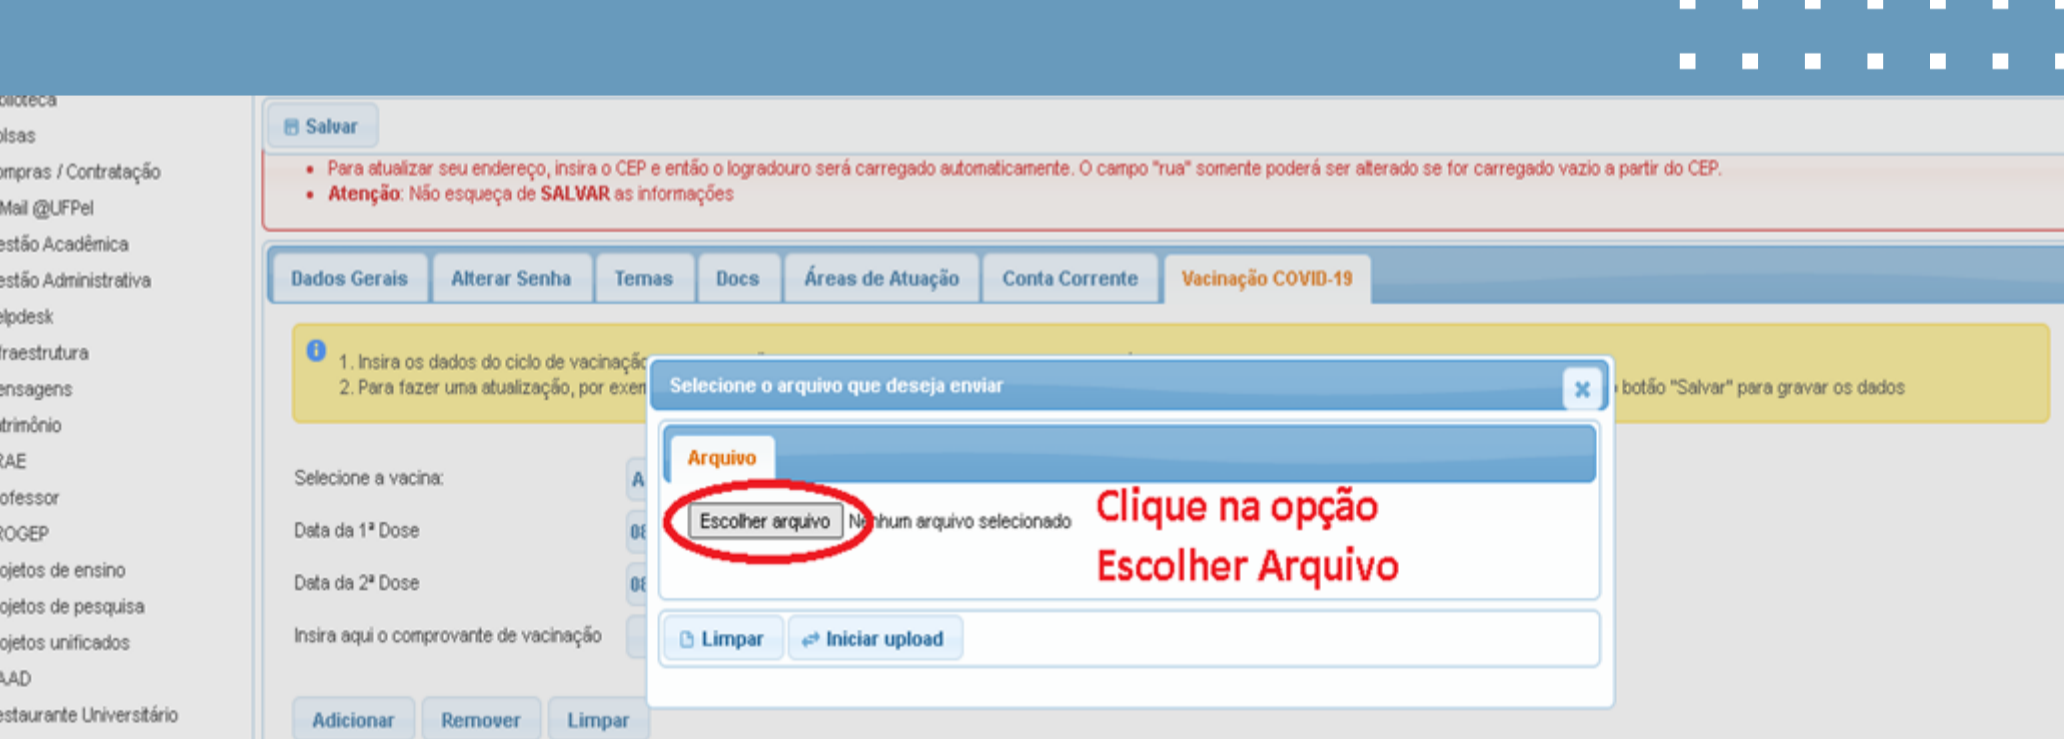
blioteca
olsas
ompras / Contratação
Mail @UFPel
estão Acadêmica
estão Administrativa
elpdesk
fraestrutura
ensagens
trimônio
AE
ofessor
ROGEP
ojetos de ensino
ojetos de pesquisa
ojetos unificados
AAD
estaurante Universitário

Salvar

• Para atualizar seu endereço, insira o CEP e então o logradouro será carregado automaticamente. O campo "rua" somente poderá ser alterado se for carregado vazio a partir do CEP.
• Atenção: Não esqueça de SALVAR as informações

Dados Gerais | Alterar Senha | Temas | Docs | Áreas de Atuação | Conta Corrente | Vacinação COVID-19

1. Insira os dados do ciclo de vacinação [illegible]
2. Para fazer uma atualização, por exem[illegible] botão "Salvar" para gravar os dados

Selecione a vacina:
Data da 1ª Dose
Data da 2ª Dose
Insira aqui o comprovante de vacinação

Adicionar | Remover | Limpar

Selecione o arquivo que deseja enviar

Arquivo

Escolher arquivo Nenhum arquivo selecionado

Clique na opção Escolher Arquivo

Limpar | Iniciar upload